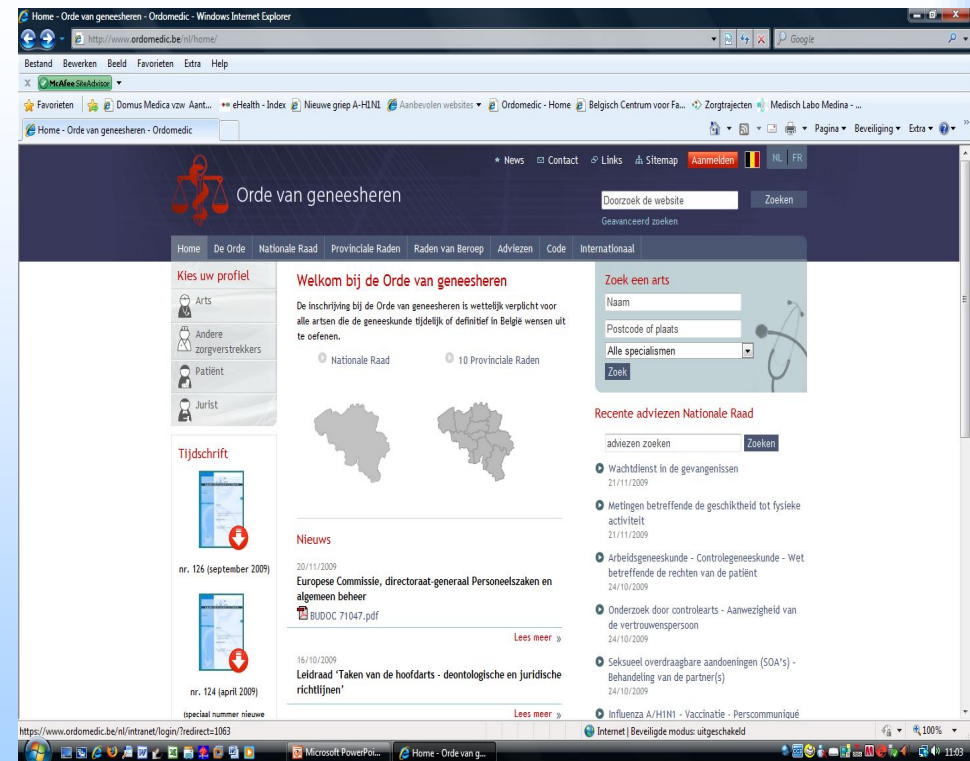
Home - Orde van geneesheren - Ordomedic - Windows Internet Explorer

http://www.ordomedic.be/nl/home/

Google

Bestand Bewerken Beeld Favorieten Extra Help

McAfee SiteAdvisor

Favorieten | Domus Medica vzw Aant... eHealth - Index | Nieuwe griep A-H1N1 | Aanbevolen websites | Ordomedic - Home | Belgisch Centrum voor Fa... | Zorgtrajecten | Medisch Labo Medina - ...

Home - Orde van geneesheren - Ordomedic

Pagina ▾ Beveiliging ▾ Extra ▾

News Contact Links Sitemap Aanmelden NL FR

Orde van geneesheren

Doorzoek de website Zoeken

Geavanceerd zoeken

Home De Orde Nationale Raad Provinciale Raden Raden van Beroep Adviezen Code Internationaal

Kies uw profiel

Arts

Andere zorgverstrekkers

Patiënt

Jurist

Tijdschrift

nr. 126 (september 2009)

nr. 124 (april 2009)

(speciaal nummer nieuwe

Welkom bij de Orde van geneesheren

De inschrijving bij de Orde van geneesheren is wettelijk verplicht voor alle artsen die de geneeskunde tijdelijk of definitief in België wensen uit te oefenen.

Nationale Raad

10 Provinciale Raden

Nieuws

20/11/2009

Europese Commissie, directoraat-generaal Personeelszaken en algemeen beheer

BUDOC 71047.pdf

Lees meer »

16/10/2009

Leidraad 'Taken van de hoofdarts - deontologische en juridische richtlijnen'

Lees meer »

Zoek een arts

Naam

Postcode of plaats

Alle specialismen

Zoek

Recente adviezen Nationale Raad

adviezen zoeken Zoeken

Wachtdienst in de gevangenissen
21/11/2009

Metingen betreffende de geschiktheid tot fysieke activiteit
21/11/2009

Arbeidsgeneeskunde - Controlegeneeskunde - Wet betreffende de rechten van de patiënt
24/10/2009

Onderzoek door controleartsen - Aanwezigheid van de vertrouwenspersoon
24/10/2009

Seksueel overdraagbare aandoeningen (SOA's) - Behandeling van de partner(s)
24/10/2009

Influenza A/H1N1 - Vaccinatie - Perscommuniqué

https://www.ordomedic.be/nl/intranet/login/?redirect=1063

Internet | Beveiligde modus: uitgeschakeld

100%

Microsoft PowerPoi...

Home - Orde van g...

11:03